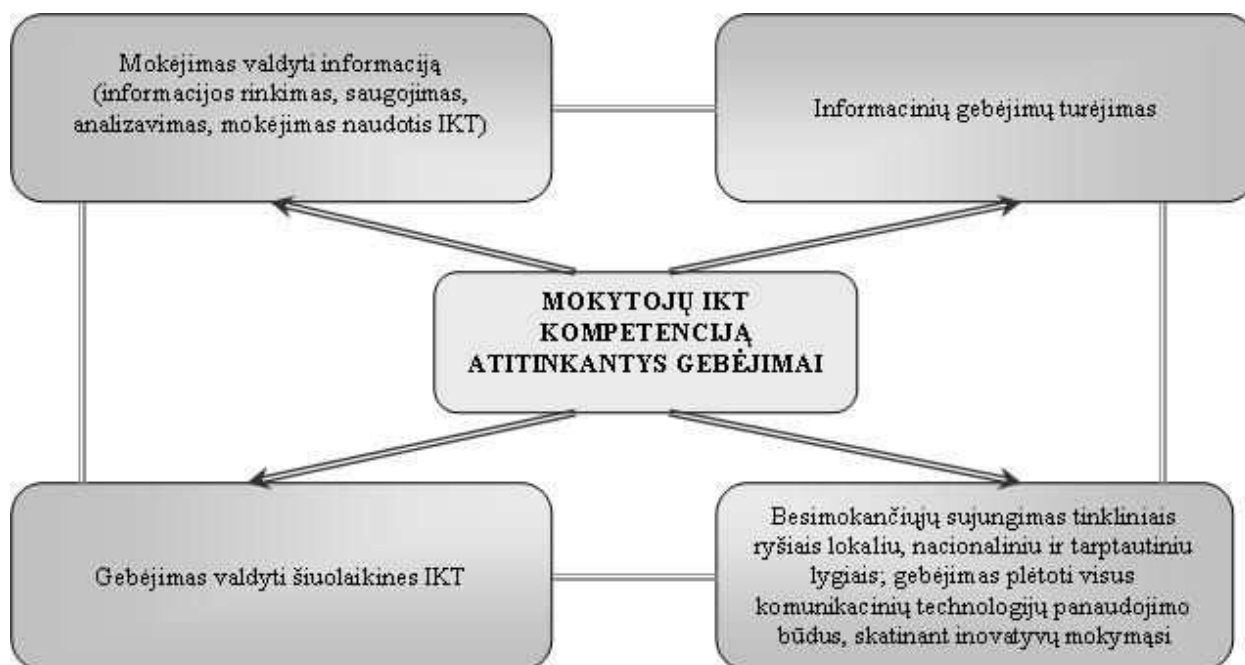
Mokėjimas valdyti informaciją (informacijos rinkimas, saugojimas, analizavimas, mokėjimas naudotis IKT)

Informacinių gebėjimų turėjimas

MOKYTOJŲ IKT KOMPETENCIJĄ ATITINKANTYS GEBĖJIMAI

Gebėjimas valdyti šiuolaikines IKT

Besimokančiųjų sujungimas tinkliniais ryšiais lokaliu, nacionaliniu ir tarptautiniu lygiais; gebėjimas plėtoti visus komunikacinių technologijų panaudojimo būdus, skatinant inovatyvų mokymąsi